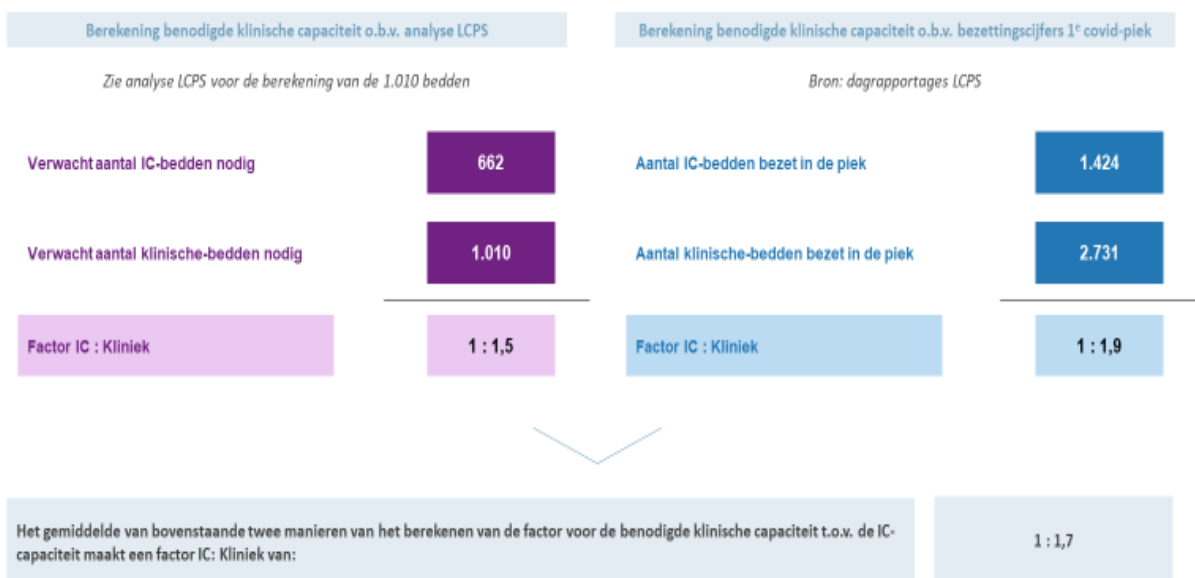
Berekening benodigde klinische capaciteit o.b.v. analyse LCPS

Zie analyse LCPS voor de berekening van de 1.010 bedden

Verwacht aantal IC-bedden nodig

662

Verwacht aantal klinische-bedden nodig

1.010

Factor IC : Kliniek

1 : 1,5

Berekening benodigde klinische capaciteit o.b.v. bezettingscijfers 1$^e$ covid-piek

Bron: dagrapportages LCPS

Aantal IC-bedden bezet in de piek

1.424

Aantal klinische-bedden bezet in de piek

2.731

Factor IC : Kliniek

1 : 1,9

Het gemiddelde van bovenstaande twee manieren van het berekenen van de factor voor de benodigde klinische capaciteit t.o.v. de IC-capaciteit maakt een factor IC: Kliniek van:

1 : 1,7